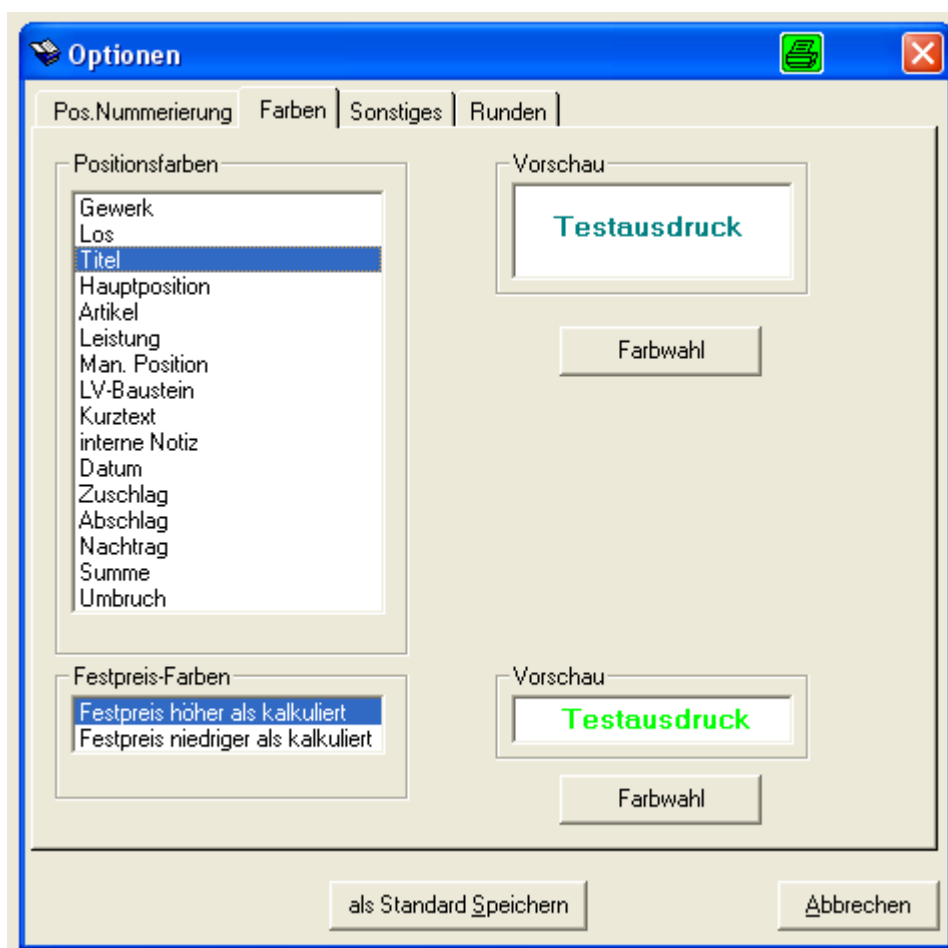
Optionen

Pos.Nummerierung | Farben | Sonstiges | Runden

Positionsfarben

Gewerk
Los
Titel
Hauptposition
Artikel
Leistung
Man. Position
LV-Baustein
Kurztext
interne Notiz
Datum
Zuschlag
Abschlag
Nachtrag
Summe
Umbruch

Vorschau

Testausdruck

Farbwahl

Festpreis-Farben

Festpreis höher als kalkuliert
Festpreis niedriger als kalkuliert

Vorschau

Testausdruck

Farbwahl

als Standard Speichern

Abbrechen